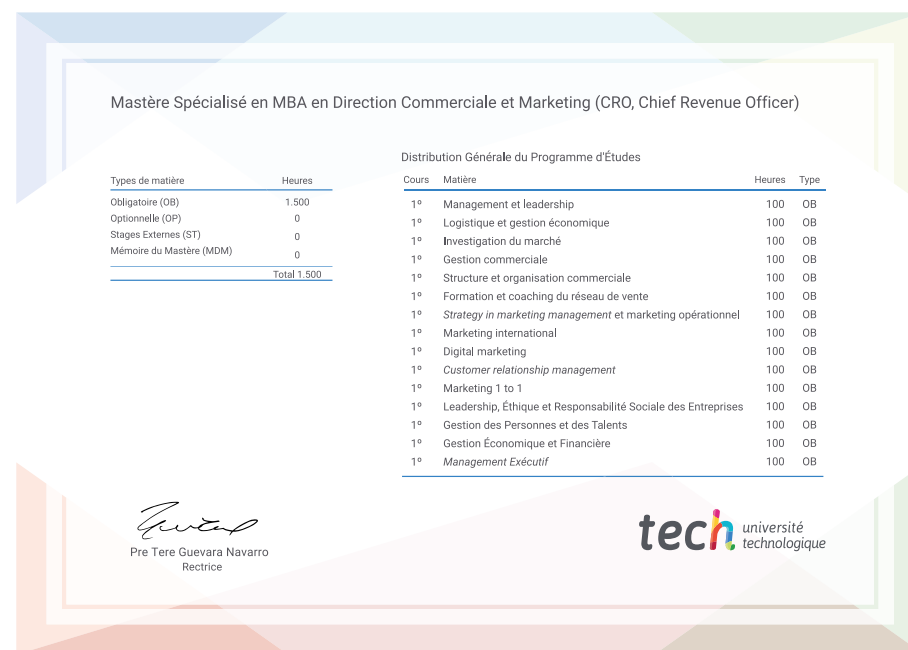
Mastère Spécialisé en MBA en Direction Commerciale et Marketing (CRO, Chief Revenue Officer)

| Types de matière | Heures |
|---|---|
| Obligatoire (OB) | 1.500 |
| Optionnelle (OP) | 0 |
| Stages Externes (ST) | 0 |
| Mémoire du Mastère (MDM) | 0 |
| | Total 1.500 |

Distribution Générale du Programme d'Études

| Cours | Matière | Heures | Type |
|---|---|---|---|
| 1º | Management et leadership | 100 | OB |
| 1º | Logistique et gestion économique | 100 | OB |
| 1º | Investigation du marché | 100 | OB |
| 1º | Gestion commerciale | 100 | OB |
| 1º | Structure et organisation commerciale | 100 | OB |
| 1º | Formation et coaching du réseau de vente | 100 | OB |
| 1º | Strategy in marketing management et marketing opérationnel | 100 | OB |
| 1º | Marketing international | 100 | OB |
| 1º | Digital marketing | 100 | OB |
| 1º | Customer relationship management | 100 | OB |
| 1º | Marketing 1 to 1 | 100 | OB |
| 1º | Leadership, Éthique et Responsabilité Sociale des Entreprises | 100 | OB |
| 1º | Gestion des Personnes et des Talents | 100 | OB |
| 1º | Gestion Économique et Financière | 100 | OB |
| 1º | Management Exécutif | 100 | OB |

Pre Tere Guevara Navarro
Rectrice

tech université technologique